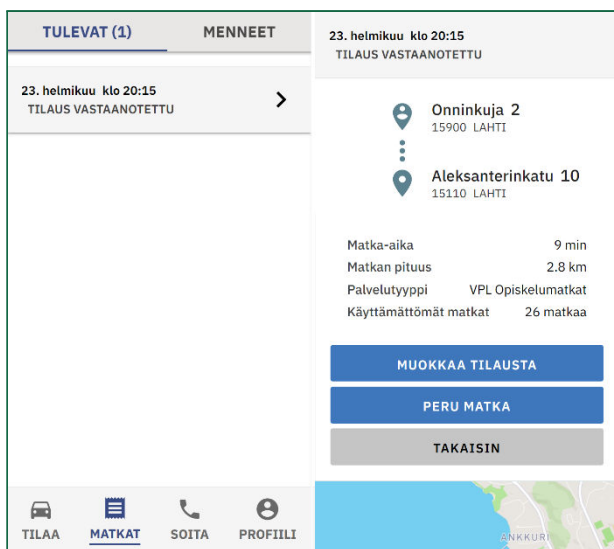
TULEVAT (1)
MENNEET

23. helmikuu klo 20:15
TILAUS VASTAANOTETTU

TILAA
MATKAT
SOITA
PROFIILI

23. helmikuu klo 20:15
TILAUS VASTAANOTETTU

Onninkuja 2
15900 LAHTI

Aleksanterinkatu 10
15110 LAHTI

| Matka-aika | 9 min |
|---|---|
| Matkan pituus | 2.8 km |
| Palvelutyyppi | VPL Opiskelumatkat |
| Käyttämättömät matkat | 26 matkaa |

MUOKKAA TILAUSTA
PERU MATKA
TAKAISIN

ANKKURI